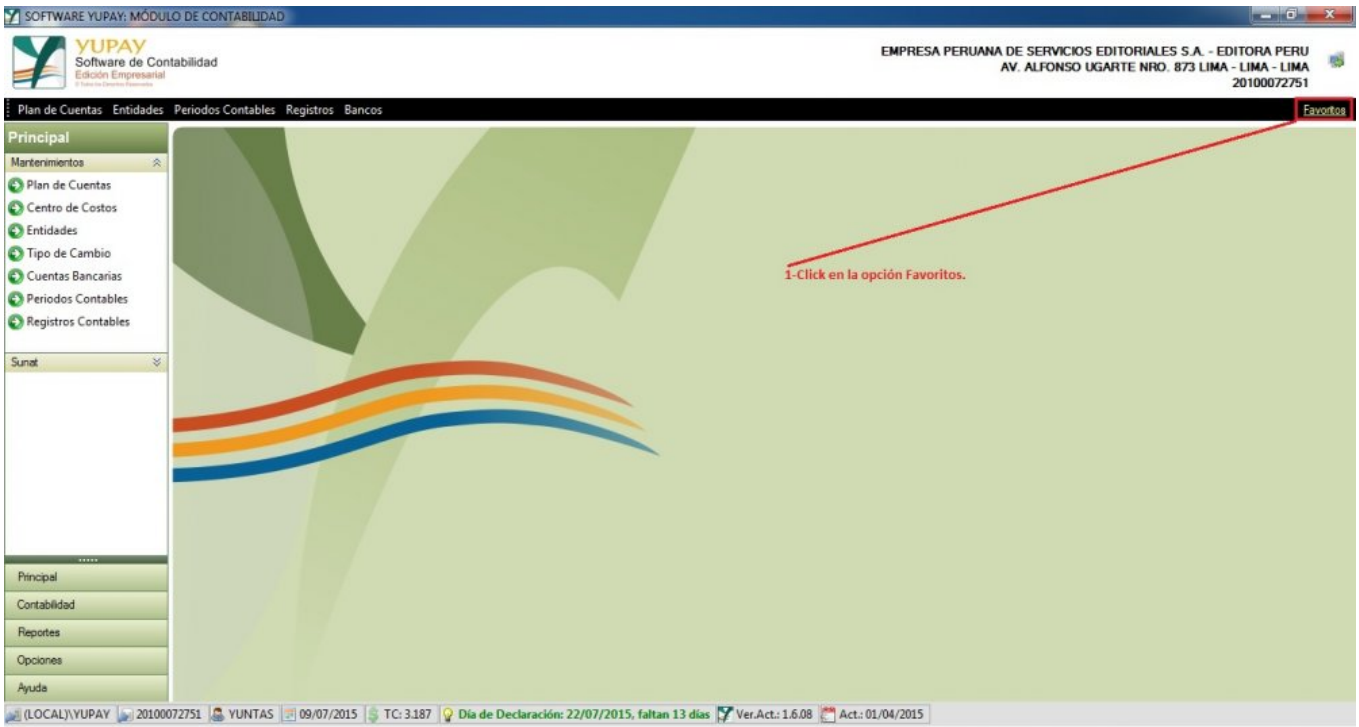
SOFTWARE YUPAY: MÓDULO DE CONTABILIDAD

YUPAY
Software de Contabilidad
Edición Empresarial
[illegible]

EMPRESA PERUANA DE SERVICIOS EDITORIALES S.A. - EDITORA PERU
AV. ALFONSO UGARTE NRO. 873 LIMA - LIMA - LIMA
20100072751

Plan de Cuentas Entidades Periodos Contables Registros Bancos

Favoritos

Principal

Mantenimientos

Plan de Cuentas
Centro de Costos
Entidades
Tipo de Cambio
Cuentas Bancarias
Periodos Contables
Registros Contables

Sunat

1-Click en la opción Favoritos.

Principal
Contabilidad
Reportes
Opciones
Ayuda

(LOCAL)\YUPAY | 20100072751 | YUNTAS | 09/07/2015 | TC: 3.187 | Día de Declaración: 22/07/2015, faltan 13 días | Ver.Act.: 1.6.08 | Act.: 01/04/2015